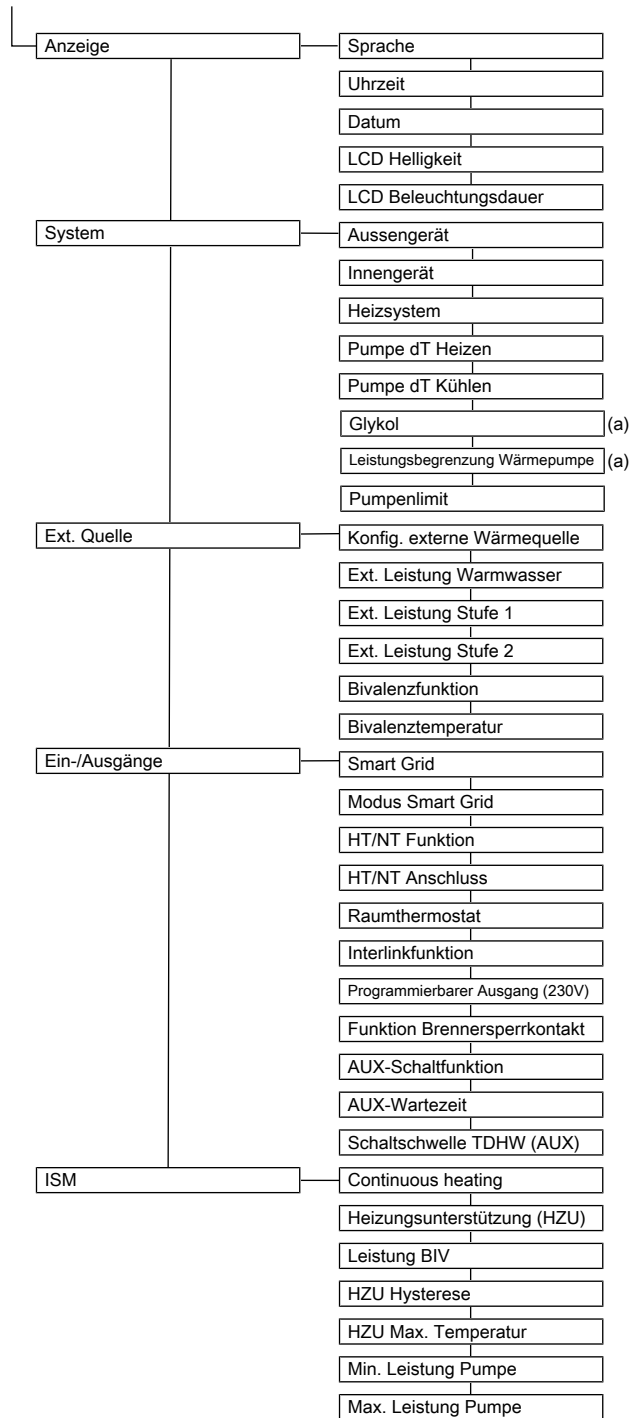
Anzeige
Sprache
Uhrzeit
Datum
LCD Helligkeit
LCD Beleuchtungsdauer

System
Aussengerät
Innengerät
Heizsystem
Pumpe dT Heizen
Pumpe dT Kühlen
Glykol (a)
Leistungsbegrenzung Wärmepumpe (a)
Pumpenlimit

Ext. Quelle
Konfig. externe Wärmequelle
Ext. Leistung Warmwasser
Ext. Leistung Stufe 1
Ext. Leistung Stufe 2
Bivalenzfunktion
Bivalenztemperatur

Ein-/Ausgänge
Smart Grid
Modus Smart Grid
HT/NT Funktion
HT/NT Anschluss
Raumthermostat
Interlinkfunktion
Programmierbarer Ausgang (230V)
Funktion Brennersperrkontakt
AUX-Schaltfunktion
AUX-Wartezeit
Schaltschwelle TDHW (AUX)

ISM
Continuous heating
Heizungsunterstützung (HZU)
Leistung BIV
HZU Hysterese
HZU Max. Temperatur
Min. Leistung Pumpe
Max. Leistung Pumpe